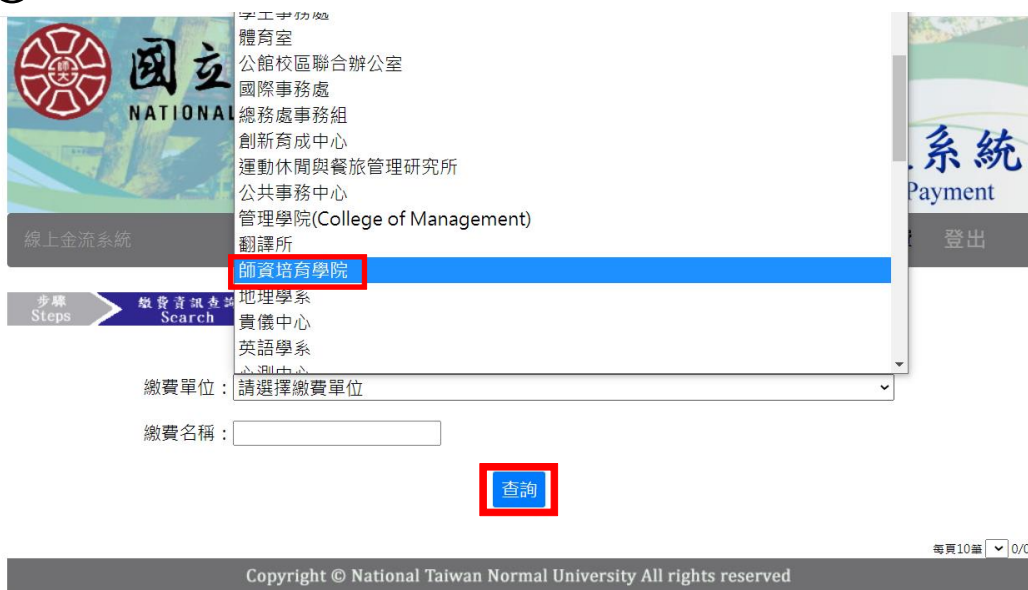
國立
NATIONAL

系統
Payment

線上金流系統
登出

步驟
Steps
繳費資訊查詢
Search

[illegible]
體育室
公館校區聯合辦公室
國際事務處
總務處事務組
創新育成中心
運動休閒與餐旅管理研究所
公共事務中心
管理學院(College of Management)
翻譯所
師資培育學院
地理學系
貴儀中心
英語學系
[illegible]

繳費單位：請選擇繳費單位

繳費名稱：

查詢

每頁10筆 0/0

Copyright © National Taiwan Normal University All rights reserved